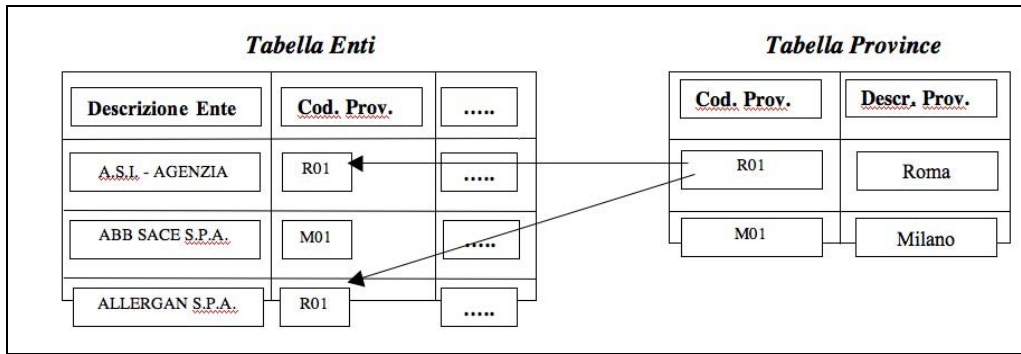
Tabella Enti

| Descrizione Ente | Cod. Prov. | ..... |
|---|---|---|
| A.S.I. - AGENZIA | R01 | ..... |
| ABB SACE S.P.A. | M01 | ..... |
| ALLERGAN S.P.A. | R01 | ..... |

Tabella Province

| Cod. Prov. | Descr. Prov. |
|---|---|
| R01 | Roma |
| M01 | Milano |